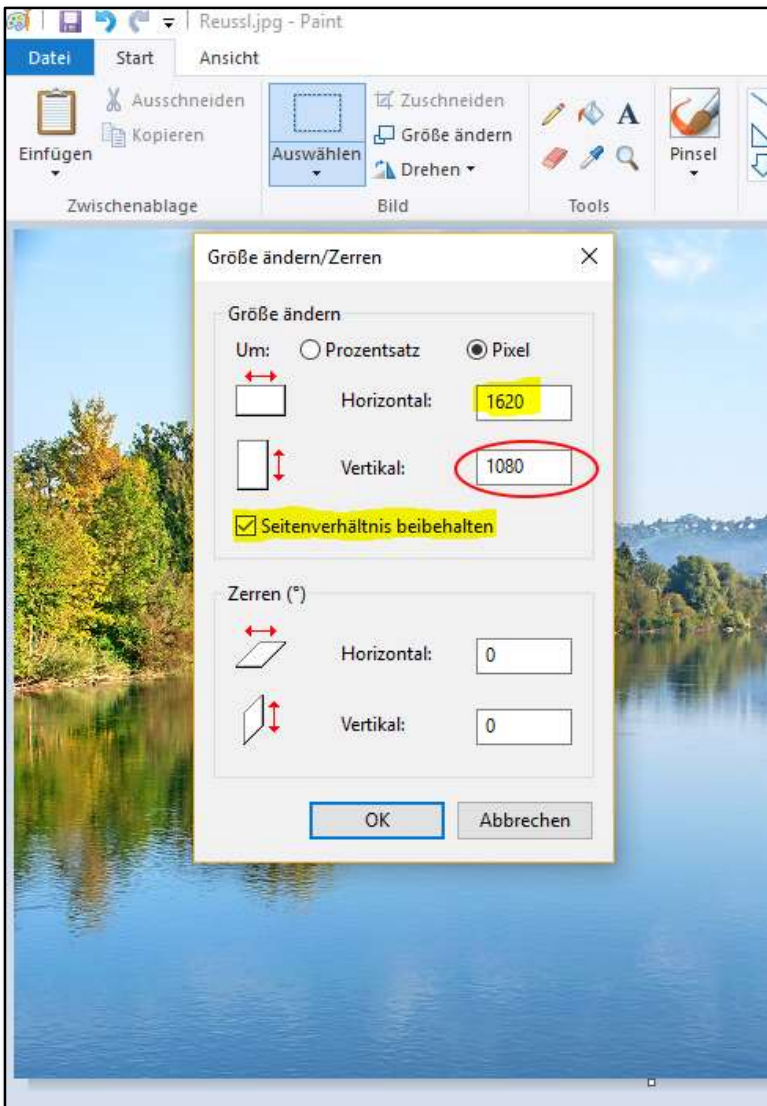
Reussl.jpg - Paint

Datei Start Ansicht

Einfügen
Ausschneiden
Kopieren
Zwischenablage

Auswählen
Zuschneiden
Größe ändern
Drehen
Bild

Tools

Pinsel

Größe ändern/Zerren

Größe ändern
Um: Prozentsatz Pixel
Horizontal: 1620
Vertikal: 1080
Seitenverhältnis beibehalten

Zerren (°)
Horizontal: 0
Vertikal: 0

OK Abbrechen